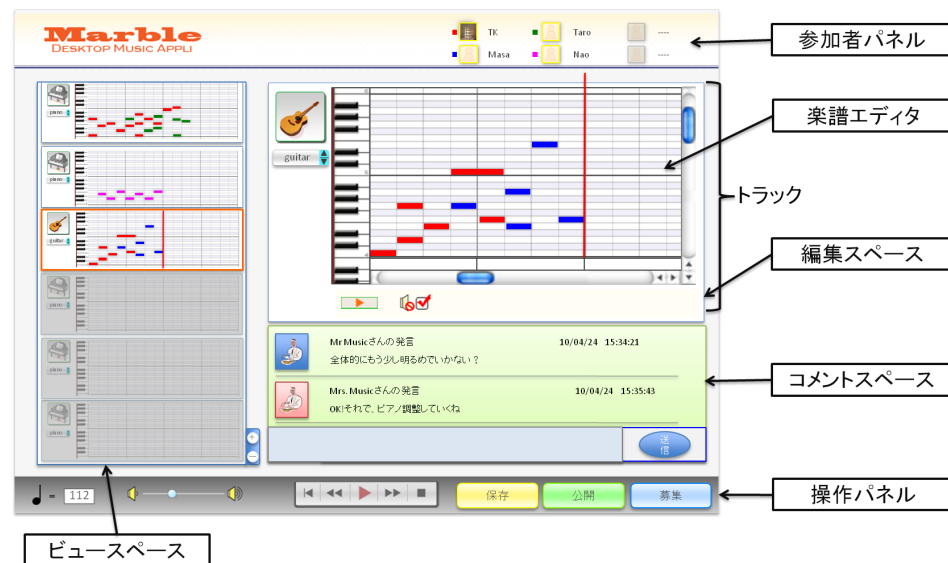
Marble
DESKTOP MUSIC APPLI

TK
Taro
----
Masa
Nao
----

参加者パネル

楽譜エディタ

トラック

編集スペース

piano
piano
guitar
piano
piano
piano

guitar

Mr Musicさんの発言 10/04/24 15:34:21
全体的にもう少し明るめでいかない？

Mrs. Musicさんの発言 10/04/24 15:35:43
OK!それで、ピアノ調整していくね

送信

コメントスペース

♩ = 112

保存
公開
募集

操作パネル

ビュースペース